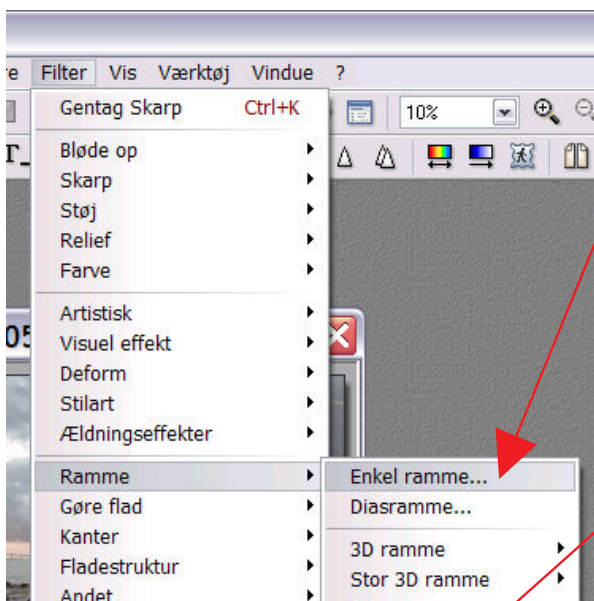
re Filter Vis Værktøj Vindue ?

10%

T_

05

Gentag Skarp Ctrl+K

Bløde op
Skarp
Støj
Relief
Farve

Artistisk
Visuel effekt
Deform
Stilart
Ældningseffekter

Ramme
Gøre flad
Kanter
Fladestruktur
Andet

Enkel ramme...
Diasramme...

3D ramme
Stor 3D ramme